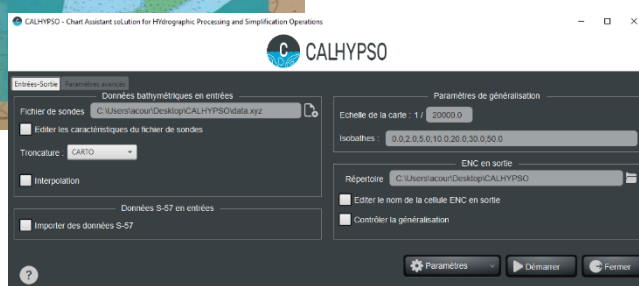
CALHYPSO - Chart Assistant soLution for HYdrographic Processing and Simplification Operations

CALHYPSO

Entrées-Sortie | Paramètres avancés

Données bathymétriques en entrées

Fichier de sondes C:\Users\acour\Desktop\CALHYPSO\data.xyz

Editer les caractéristiques du fichier de sondes

Troncature CARTO

Interpolation

Données S-57 en entrées

Importer des données S-57

Paramètres de généralisation

Echelle de la carte : 1 / 20000.0

Isobathes : 0.0;2.0;5.0;10.0;20.0;30.0;50.0

ENC en sortie

Répertoire C:\Users\acour\Desktop\CALHYPSO

Editer le nom de la cellule ENC en sortie

Contrôler la généralisation

?

Paramètres

Démarrer

Fermer